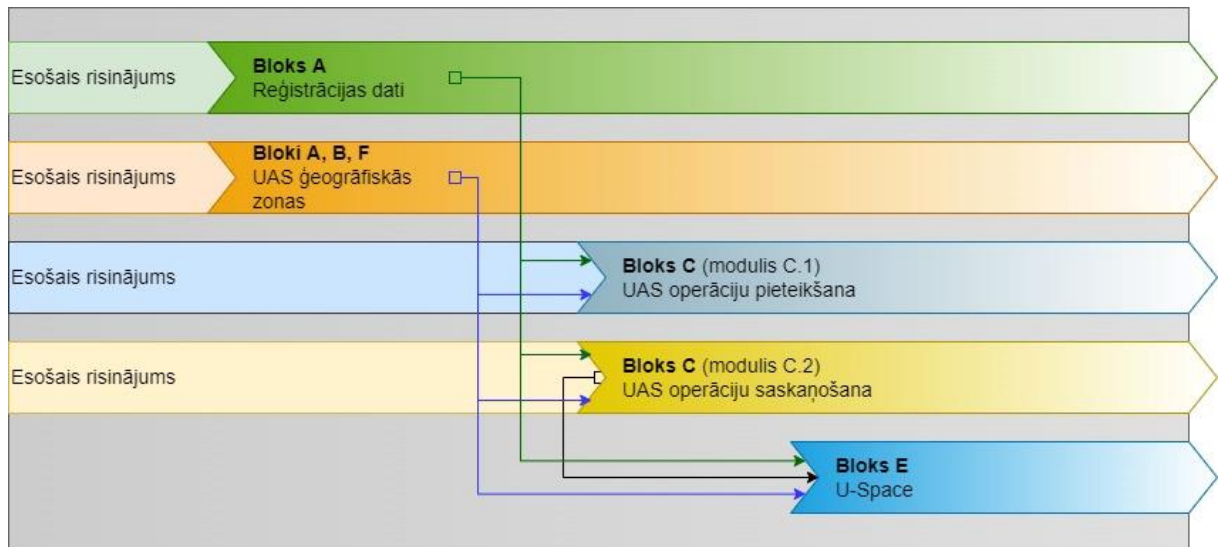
Esošais risinājums

**Bloks A**
Reģistrācijas dati

Esošais risinājums

**Bloki A, B, F**
UAS ģeogrāfiskās zonas

Esošais risinājums

**Bloks C** (modulis C.1)
UAS operāciju pieteikšana

Esošais risinājums

**Bloks C** (modulis C.2)
UAS operāciju saskaņošana

**Bloks E**
U-Space